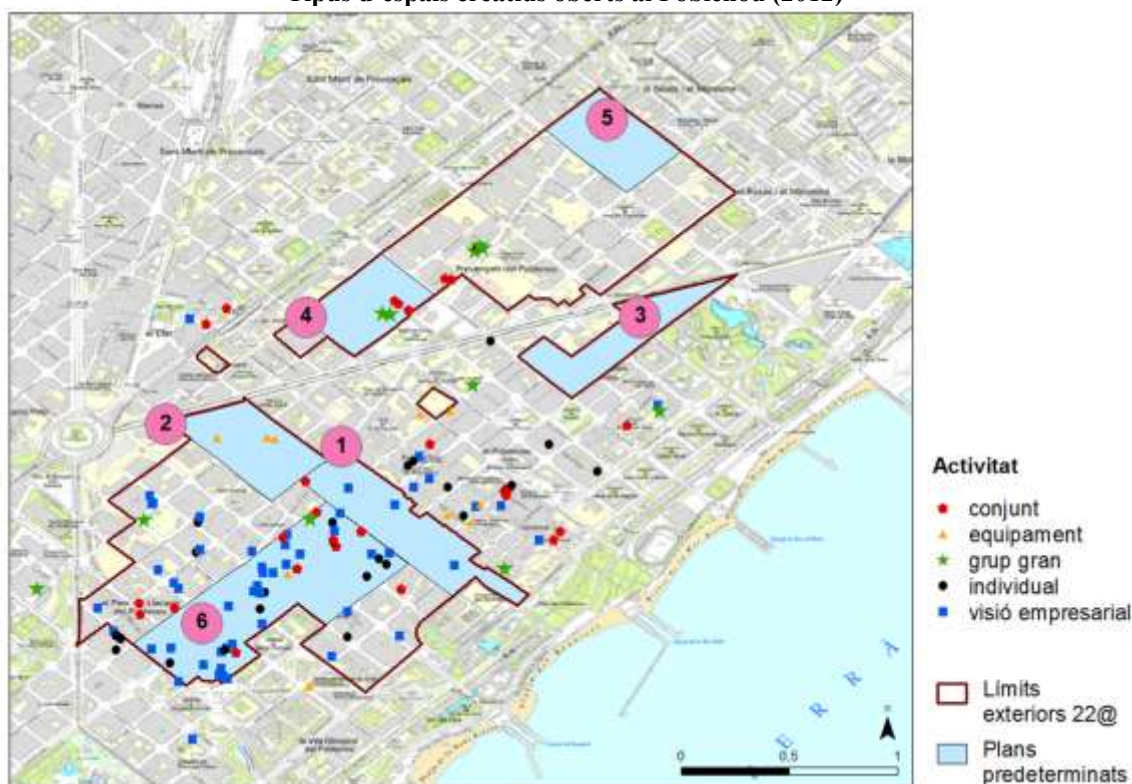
Tipus d'espais creatius oberts al Poblenou (2012)

Sant Martí de Provençals

Provençals del Poblenou

el Parc i la Llacuna del Poblenou

la Vila Olímpica del Poblenou

5
4
3
2
1
6

Activitat
conjunt
equipament
grup gran
individual
visió empresarial

Límits exteriors 22@

Plans predeterminats

0
0,5
1